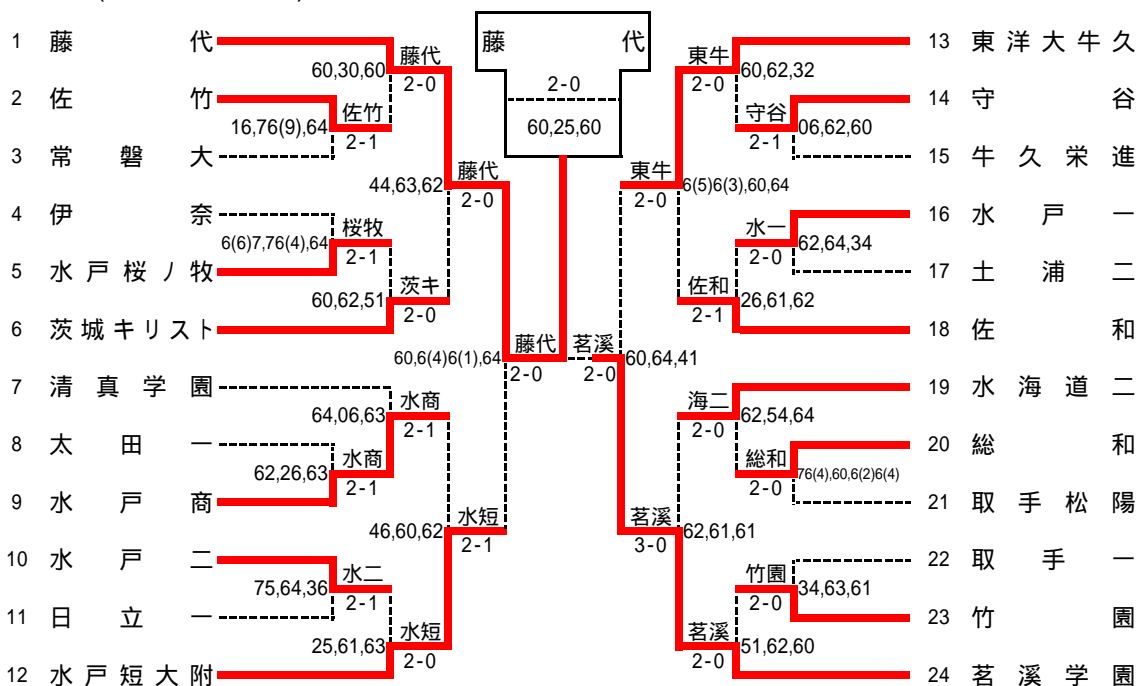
藤代
2-0
60,25,60

1 藤代
2 佐竹
3 常磐大
4 伊奈
5 水戸桜ノ牧
6 茨城キリスト
7 清真学園
8 太田一
9 水戸商
10 水戸二
11 日立一
12 水戸短大附

藤代 2-0 60,30,60
佐竹 2-1 16,76(9),64
藤代 2-0 44,63,62
桜牧 2-1 6(6)7,76(4),64
茨キ 2-0 60,62,51
藤代 2-0 60,6(4)6(1),64
水商 2-1 64,06,63
水商 2-1 62,26,63
水短 2-1 46,60,62
水二 2-1 75,64,36
水短 2-0 25,61,63

13 東洋大牛久
14 守谷
15 牛久栄進
16 水戸一
17 土浦二
18 佐和
19 水海道二
20 総和
21 取手松陽
22 取手一
23 竹園
24 茗溪学園

東牛 2-0 60,62,32
守谷 2-1 06,62,60
東牛 2-0 6(5)6(3),60,64
水一 2-0 62,64,34
佐和 2-1 26,61,62
茗溪 2-0 60,64,41
海二 2-0 62,54,64
総和 2-0 76(4),60,6(2)6(4)
茗溪 3-0 62,61,61
竹園 2-0 34,63,61
茗溪 2-0 51,62,60